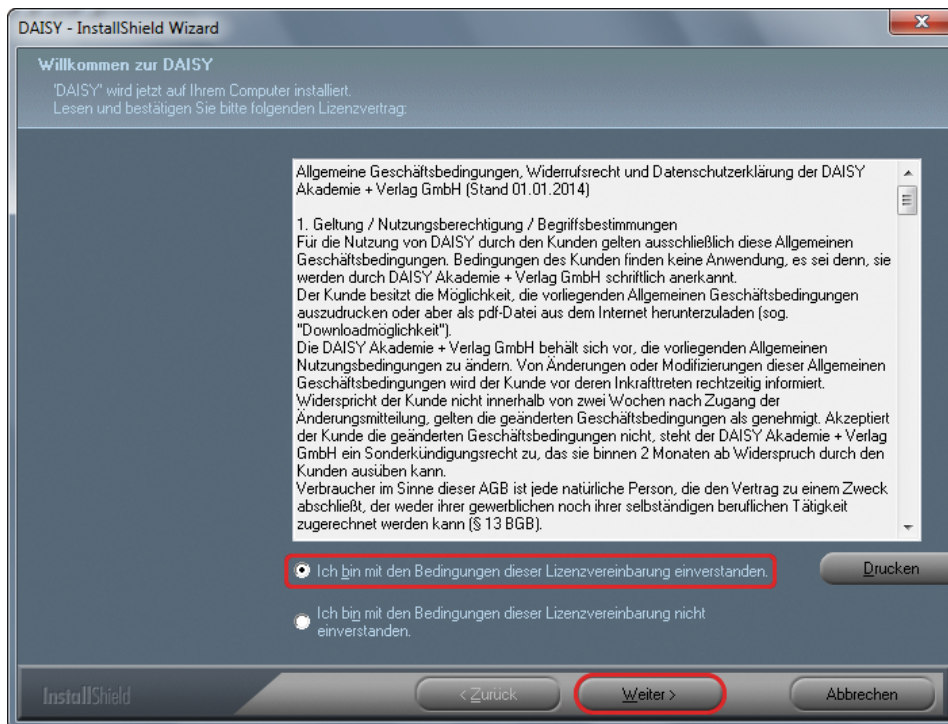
DAISY - InstallShield Wizard

Willkommen zur DAISY

'DAISY' wird jetzt auf Ihrem Computer installiert.
Lesen und bestätigen Sie bitte folgenden Lizenzvertrag:

Allgemeine Geschäftsbedingungen, Widerrufsrecht und Datenschutzerklärung der DAISY Akademie + Verlag GmbH (Stand 01.01.2014)

1. Geltung / Nutzungsberechtigung / Begriffsbestimmungen
Für die Nutzung von DAISY durch den Kunden gelten ausschließlich diese Allgemeinen Geschäftsbedingungen. Bedingungen des Kunden finden keine Anwendung, es sei denn, sie werden durch DAISY Akademie + Verlag GmbH schriftlich anerkannt.
Der Kunde besitzt die Möglichkeit, die vorliegenden Allgemeinen Geschäftsbedingungen auszudrucken oder aber als pdf-Datei aus dem Internet herunterzuladen (sog. "Downloadmöglichkeit").
Die DAISY Akademie + Verlag GmbH behält sich vor, die vorliegenden Allgemeinen Nutzungsbedingungen zu ändern. Von Änderungen oder Modifizierungen dieser Allgemeinen Geschäftsbedingungen wird der Kunde vor deren Inkrafttreten rechtzeitig informiert. Widerspricht der Kunde nicht innerhalb von zwei Wochen nach Zugang der Änderungsmitteilung, gelten die geänderten Geschäftsbedingungen als genehmigt. Akzeptiert der Kunde die geänderten Geschäftsbedingungen nicht, steht der DAISY Akademie + Verlag GmbH ein Sonderkündigungsrecht zu, das sie binnen 2 Monaten ab Widerspruch durch den Kunden ausüben kann.
Verbraucher im Sinne dieser AGB ist jede natürliche Person, die den Vertrag zu einem Zweck abschließt, der weder ihrer gewerblichen noch ihrer selbständigen beruflichen Tätigkeit zugerechnet werden kann (§ 13 BGB).

Ich bin mit den Bedingungen dieser Lizenzvereinbarung einverstanden.

Drucken

Ich bin mit den Bedingungen dieser Lizenzvereinbarung nicht einverstanden.

InstallShield

< Zurück

Weiter >

Abbrechen